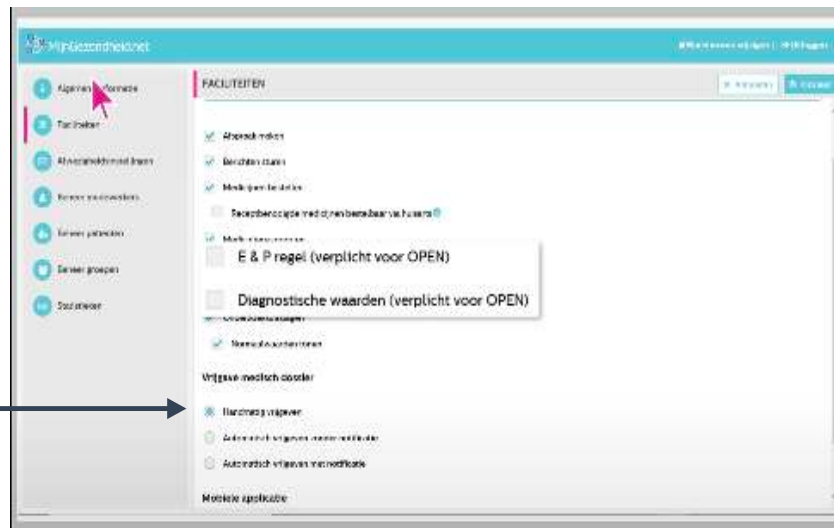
MijnGezondheid.net

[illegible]

Algemene informatie
Faciliteiten
Afwezigheidsmeldingen
Beheer medewerkers
Beheer patiënten
Beheer groepen
Statistieken

FACILITEITEN

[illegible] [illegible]

Afspraak maken
Berichten sturen
Medicijnen bestellen
Receptbericht medicijnen bestelbaar via huisarts
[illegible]

E & P regel (verplicht voor OPEN)

Diagnostische waarden (verplicht voor OPEN)

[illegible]
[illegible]

Vrijgave medisch dossier

Handmatig vrijgeven
Automatisch vrijgeven zonder notificatie
Automatisch vrijgeven met notificatie

Mobiele applicatie